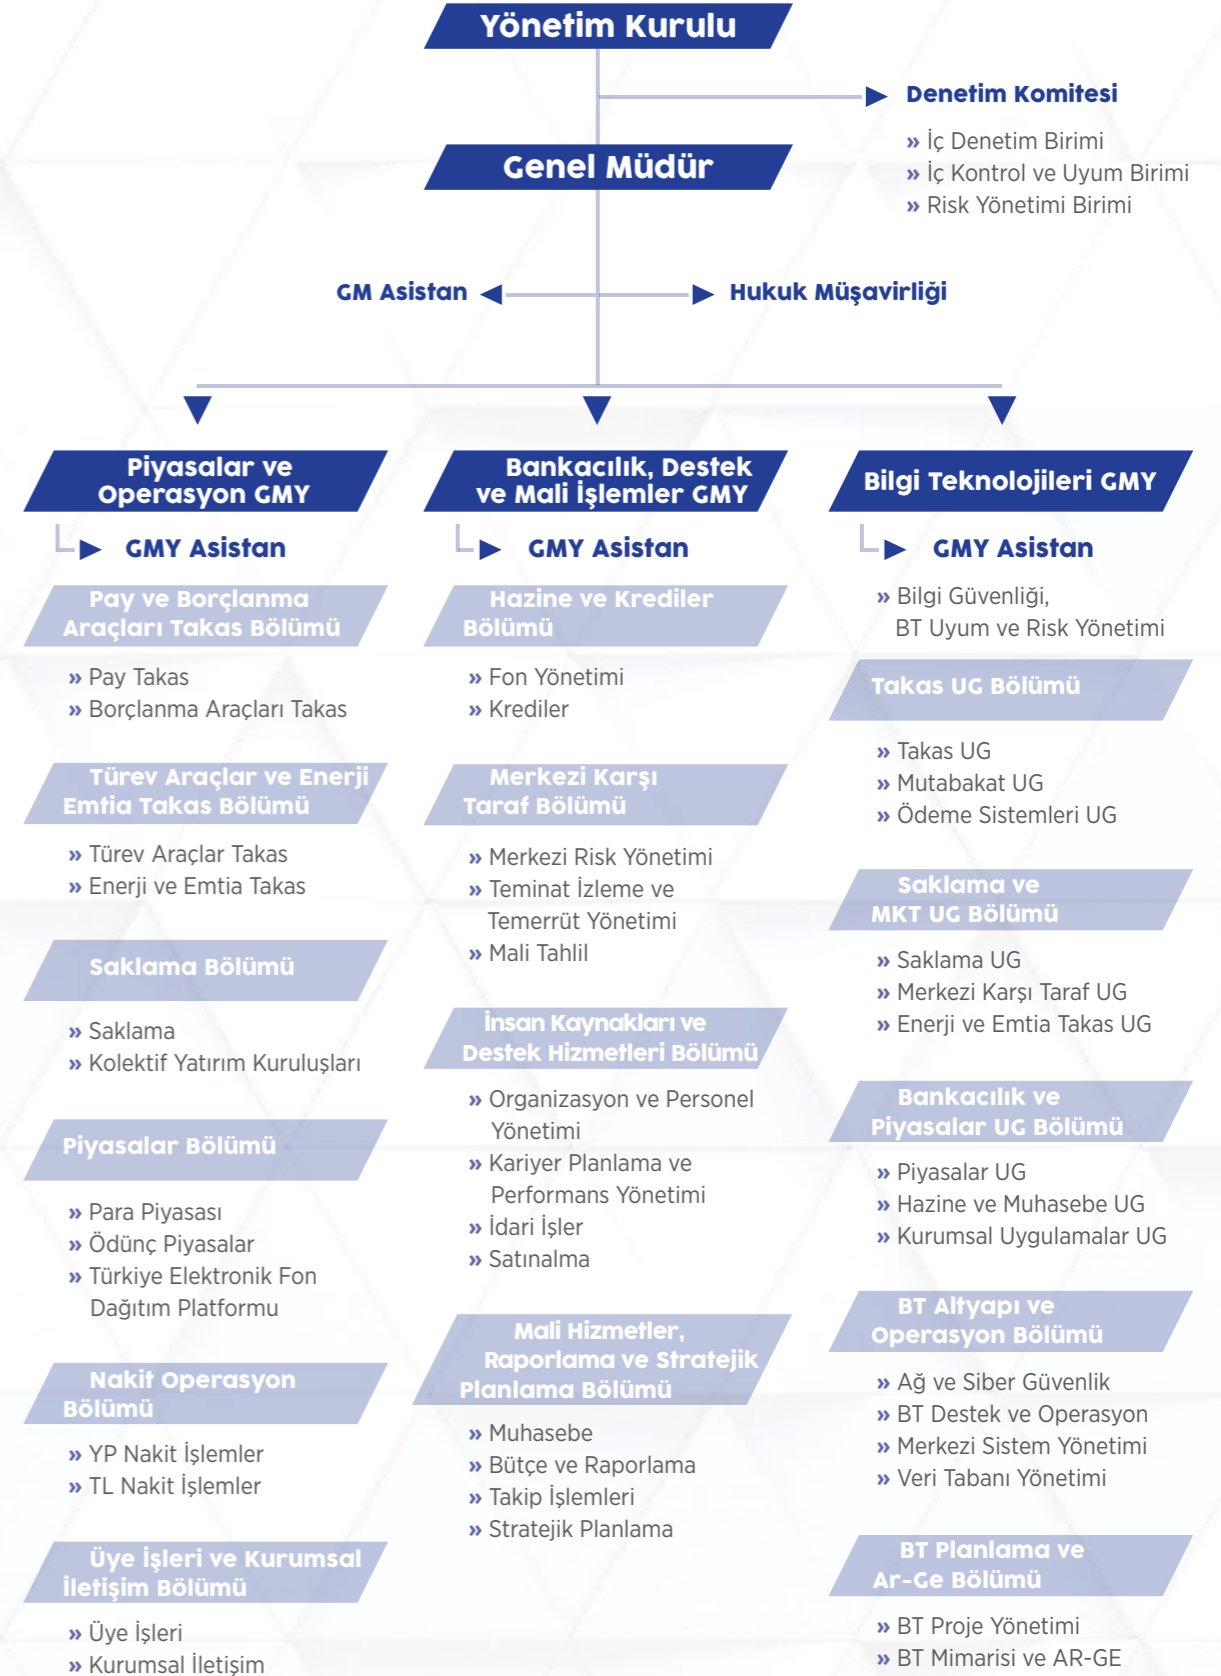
Yönetim Kurulu

Denetim Komitesi
» İç Denetim Birimi
» İç Kontrol ve Uyum Birimi
» Risk Yönetimi Birimi

Genel Müdür

GM Asistan

Hukuk Müşavirliği

Piyasalar ve Operasyon GMY

GMY Asistan

Pay ve Borçlanma Araçları Takas Bölümü
» Pay Takas
» Borçlanma Araçları Takas

Türev Araçlar ve Enerji Emtia Takas Bölümü
» Türev Araçlar Takas
» Enerji ve Emtia Takas

Saklama Bölümü
» Saklama
» Kolektif Yatırım Kuruluşları

Piyasalar Bölümü
» Para Piyasası
» Ödünç Piyasalar
» Türkiye Elektronik Fon Dağıtım Platformu

Nakit Operasyon Bölümü
» YP Nakit İşlemler
» TL Nakit İşlemler

Üye İşleri ve Kurumsal İletişim Bölümü
» Üye İşleri
» Kurumsal İletişim

Bankacılık, Destek ve Mali İşlemler GMY

GMY Asistan

Hazine ve Krediler Bölümü
» Fon Yönetimi
» Krediler

Merkezi Karşı Taraf Bölümü
» Merkezi Risk Yönetimi
» Teminat İzleme ve Temerrüt Yönetimi
» Mali Tahlil

İnsan Kaynakları ve Destek Hizmetleri Bölümü
» Organizasyon ve Personel Yönetimi
» Kariyer Planlama ve Performans Yönetimi
» İdari İşler
» Satınalma

Mali Hizmetler, Raporlama ve Stratejik Planlama Bölümü
» Muhasebe
» Bütçe ve Raporlama
» Takip İşlemleri
» Stratejik Planlama

Bilgi Teknolojileri GMY

GMY Asistan
» Bilgi Güvenliği, BT Uyum ve Risk Yönetimi

Takas UG Bölümü
» Takas UG
» Mutabakat UG
» Ödeme Sistemleri UG

Saklama ve MKT UG Bölümü
» Saklama UG
» Merkezi Karşı Taraf UG
» Enerji ve Emtia Takas UG

Bankacılık ve Piyasalar UG Bölümü
» Piyasalar UG
» Hazine ve Muhasebe UG
» Kurumsal Uygulamalar UG

BT Altyapı ve Operasyon Bölümü
» Ağ ve Siber Güvenlik
» BT Destek ve Operasyon
» Merkezi Sistem Yönetimi
» Veri Tabanı Yönetimi

BT Planlama ve Ar-Ge Bölümü
» BT Proje Yönetimi
» BT Mimarisi ve AR-GE